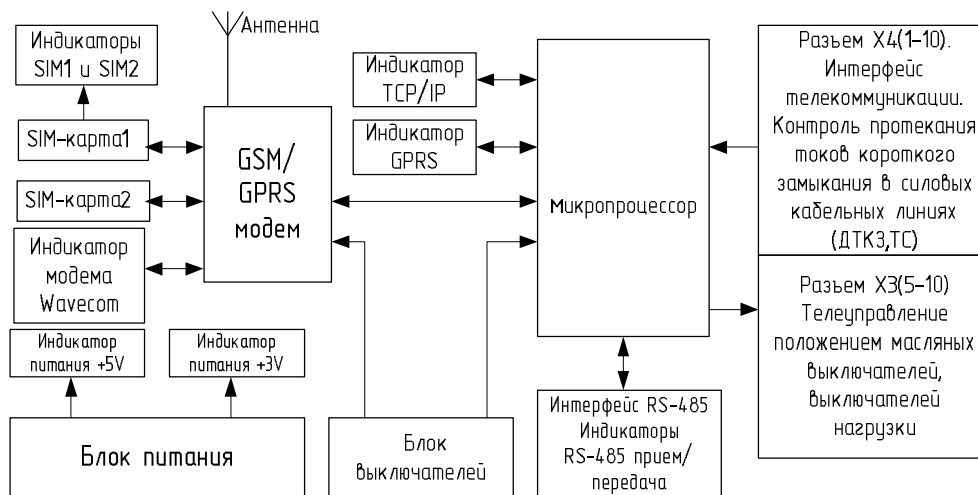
Антенна

Индикаторы SIM1 и SIM2

SIM-карта1

SIM-карта2

Индикатор модема Wavecom

GSM/ GPRS модем

Индикатор TCP/IP

Индикатор GPRS

Микропроцессор

Разъем X4(1-10). Интерфейс телекоммуникации. Контроль протекания токов короткого замыкания в силовых кабельных линиях (ДТКЗ,ТС)

Разъем X3(5-10) Телеуправление положением масляных выключателей, выключателей нагрузки

Индикатор питания +5V

Индикатор питания +3V

Блок питания

Блок выключателей

Интерфейс RS-485 Индикаторы RS-485 прием/ передача